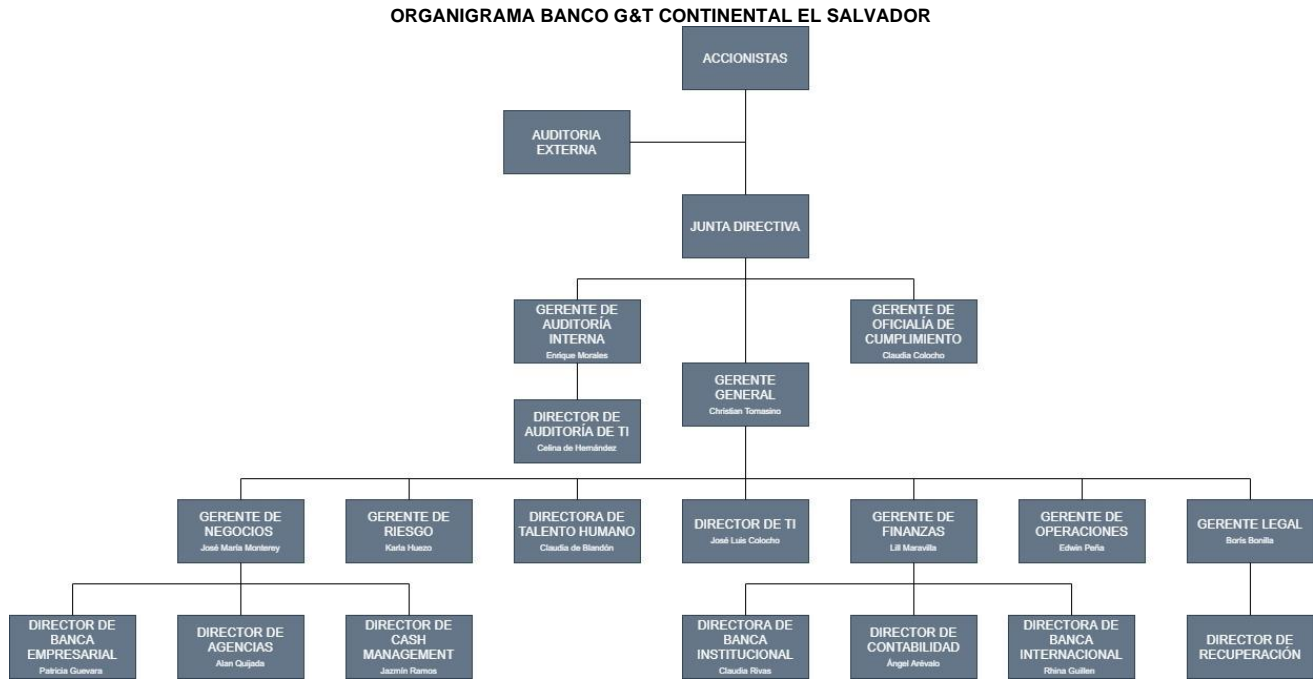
ORGANIGRAMA BANCO G&T CONTINENTAL EL SALVADOR

ACCIONISTAS

AUDITORIA EXTERNA

JUNTA DIRECTIVA

GERENTE DE AUDITORÍA INTERNA
Enrique Morales

GERENTE DE OFICIALÍA DE CUMPLIMIENTO
Claudia Colocho

GERENTE GENERAL
Christian Tomasino

DIRECTOR DE AUDITORÍA DE TI
Celina de Hernández

GERENTE DE NEGOCIOS
José María Monterey

GERENTE DE RIESGO
Karla Huezo

DIRECTORA DE TALENTO HUMANO
Claudia de Blandón

DIRECTOR DE TI
José Luis Colocho

GERENTE DE FINANZAS
Lill Maravilla

GERENTE DE OPERACIONES
Edwin Peña

GERENTE LEGAL
Boris Bonilla

DIRECTOR DE BANCA EMPRESARIAL
Patricia Guevara

DIRECTOR DE AGENCIAS
Alan Quijada

DIRECTOR DE CASH MANAGEMENT
Jazmín Ramos

DIRECTORA DE BANCA INSTITUCIONAL
Claudia Rivas

DIRECTOR DE CONTABILIDAD
Ángel Arévalo

DIRECTORA DE BANCA INTERNACIONAL
Rhina Guillen

DIRECTOR DE RECUPERACIÓN